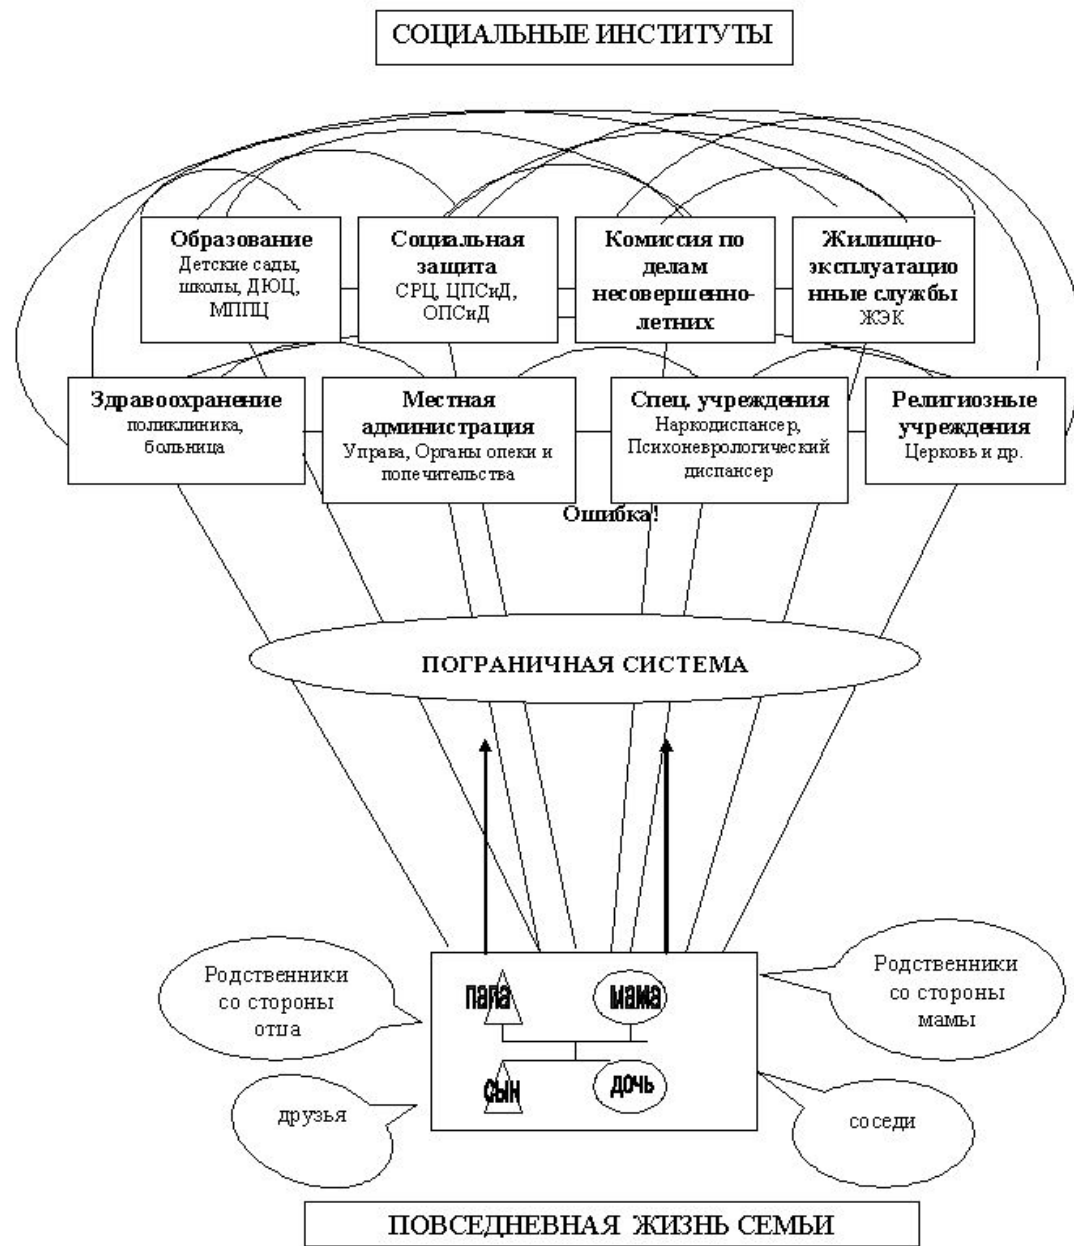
СОЦИАЛЬНЫЕ ИНСТИТУТЫ

Образование
Детские сады, школы, ДЮЦ, МППЦ

Социальная защита
СРЦ, ЦПСиД, ОПСиД

Комиссия по делам несовершеннолетних

Жилищно-эксплуатационные службы
ЖЭК

Здравоохранение
поликлиника, больница

Местная администрация
Управа, Органы опеки и попечительства

Спец. учреждения
Наркодиспансер, Психоневрологический диспансер

Религиозные учреждения
Церковь и др.

Ошибка!

ПОГРАНИЧНАЯ СИСТЕМА

Родственники со стороны отца

папа

мама

Родственники со стороны мамы

сын

дочь

друзья

соседи

ПОВСЕДНЕВНАЯ ЖИЗНЬ СЕМЬИ